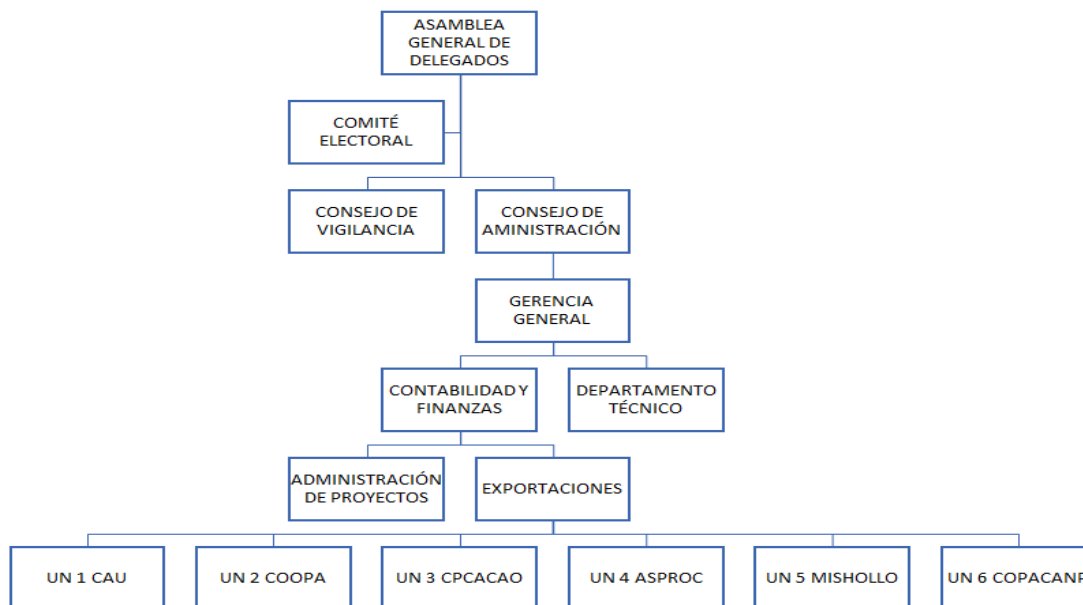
ASAMBLEA GENERAL DE DELEGADOS

COMITÉ ELECTORAL

CONSEJO DE VIGILANCIA

CONSEJO DE AMINISTRACIÓN

GERENCIA GENERAL

CONTABILIDAD Y FINANZAS

DEPARTAMENTO TÉCNICO

ADMINISTRACIÓN DE PROYECTOS

EXPORTACIONES

UN 1 CAU

UN 2 COOPA

UN 3 CPCACAO

UN 4 ASPROC

UN 5 MISHOLLO

UN 6 COPACANP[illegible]